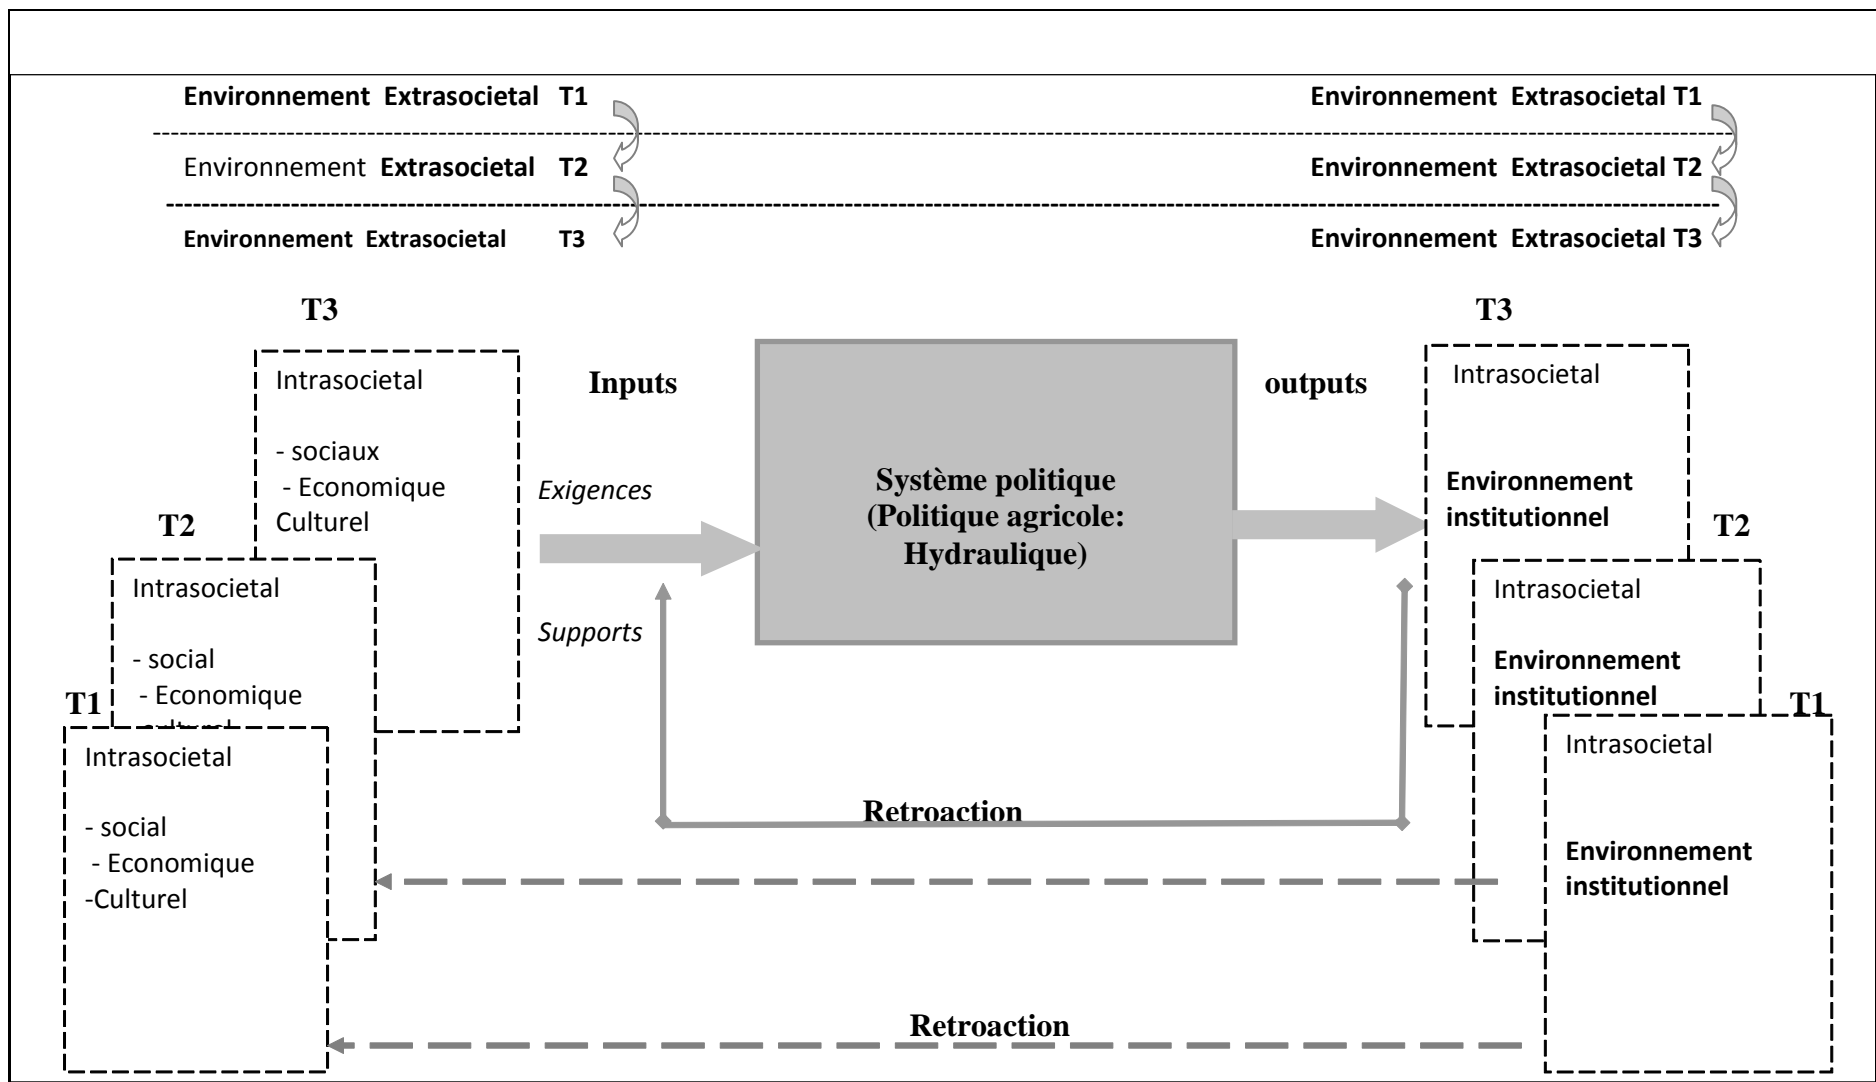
Environnement Extrasocietal T1

Environnement Extrasocietal T1

Environnement Extrasocietal T2

Environnement Extrasocietal T2

Environnement Extrasocietal T3

Environnement Extrasocietal T3

T3

Intrasocietal

- sociaux
- Economique
Culturel

T2

Intrasocietal

- social
- Economique
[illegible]

T1

Intrasocietal

- social
- Economique
-Culturel

Inputs

Exigences

Supports

Système politique
(Politique agricole:
Hydraulique)

outputs

T3

Intrasocietal

Environnement institutionnel

T2

Intrasocietal

Environnement institutionnel

T1

Intrasocietal

Environnement institutionnel

Retroaction

Retroaction